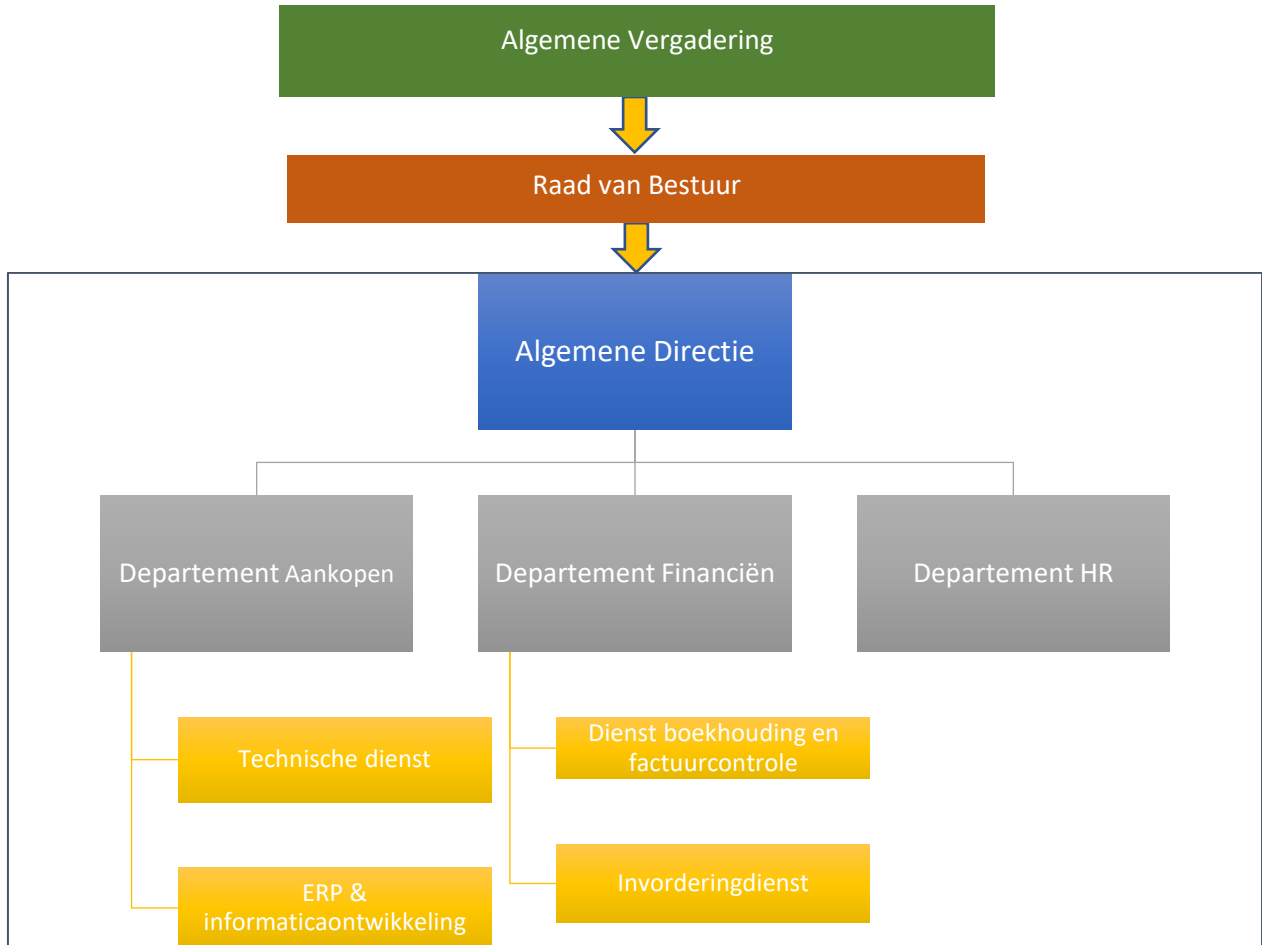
Algemene Vergadering

Raad van Bestuur

Algemene Directie

Departement Aankopen

Departement Financiën

Departement HR

Technische dienst

ERP & informaticaontwikkeling

Dienst boekhouding en factuurcontrole

Invorderingdienst